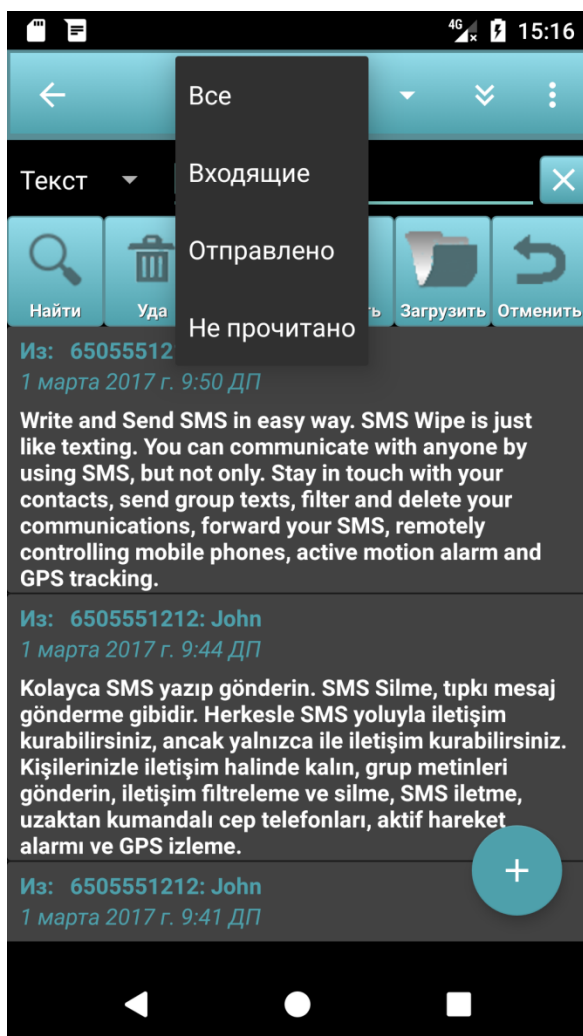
4G 15:16

Все
Входящие
Отправлено
Не прочитано

Текст

Найти
Уда
ь
Загрузить
Отменить

Из: 65055512
1 марта 2017 г. 9:50 ДП

Write and Send SMS in easy way. SMS Wipe is just like texting. You can communicate with anyone by using SMS, but not only. Stay in touch with your contacts, send group texts, filter and delete your communications, forward your SMS, remotely controlling mobile phones, active motion alarm and GPS tracking.

Из: 6505551212: John
1 марта 2017 г. 9:44 ДП

Kolayca SMS yazıp gönderin. SMS Silme, tıpkı mesaj gönderme gibidir. Herkesle SMS yoluyla iletişim kurabilirsiniz, ancak yalnızca ile iletişim kurabilirsiniz. Kişilerinizle iletişim halinde kalın, grup metinleri gönderin, iletişim filtreleme ve silme, SMS iletme, uzaktan kumandalı cep telefonları, aktif hareket alarmı ve GPS izleme.

Из: 6505551212: John
1 марта 2017 г. 9:41 ДП

+